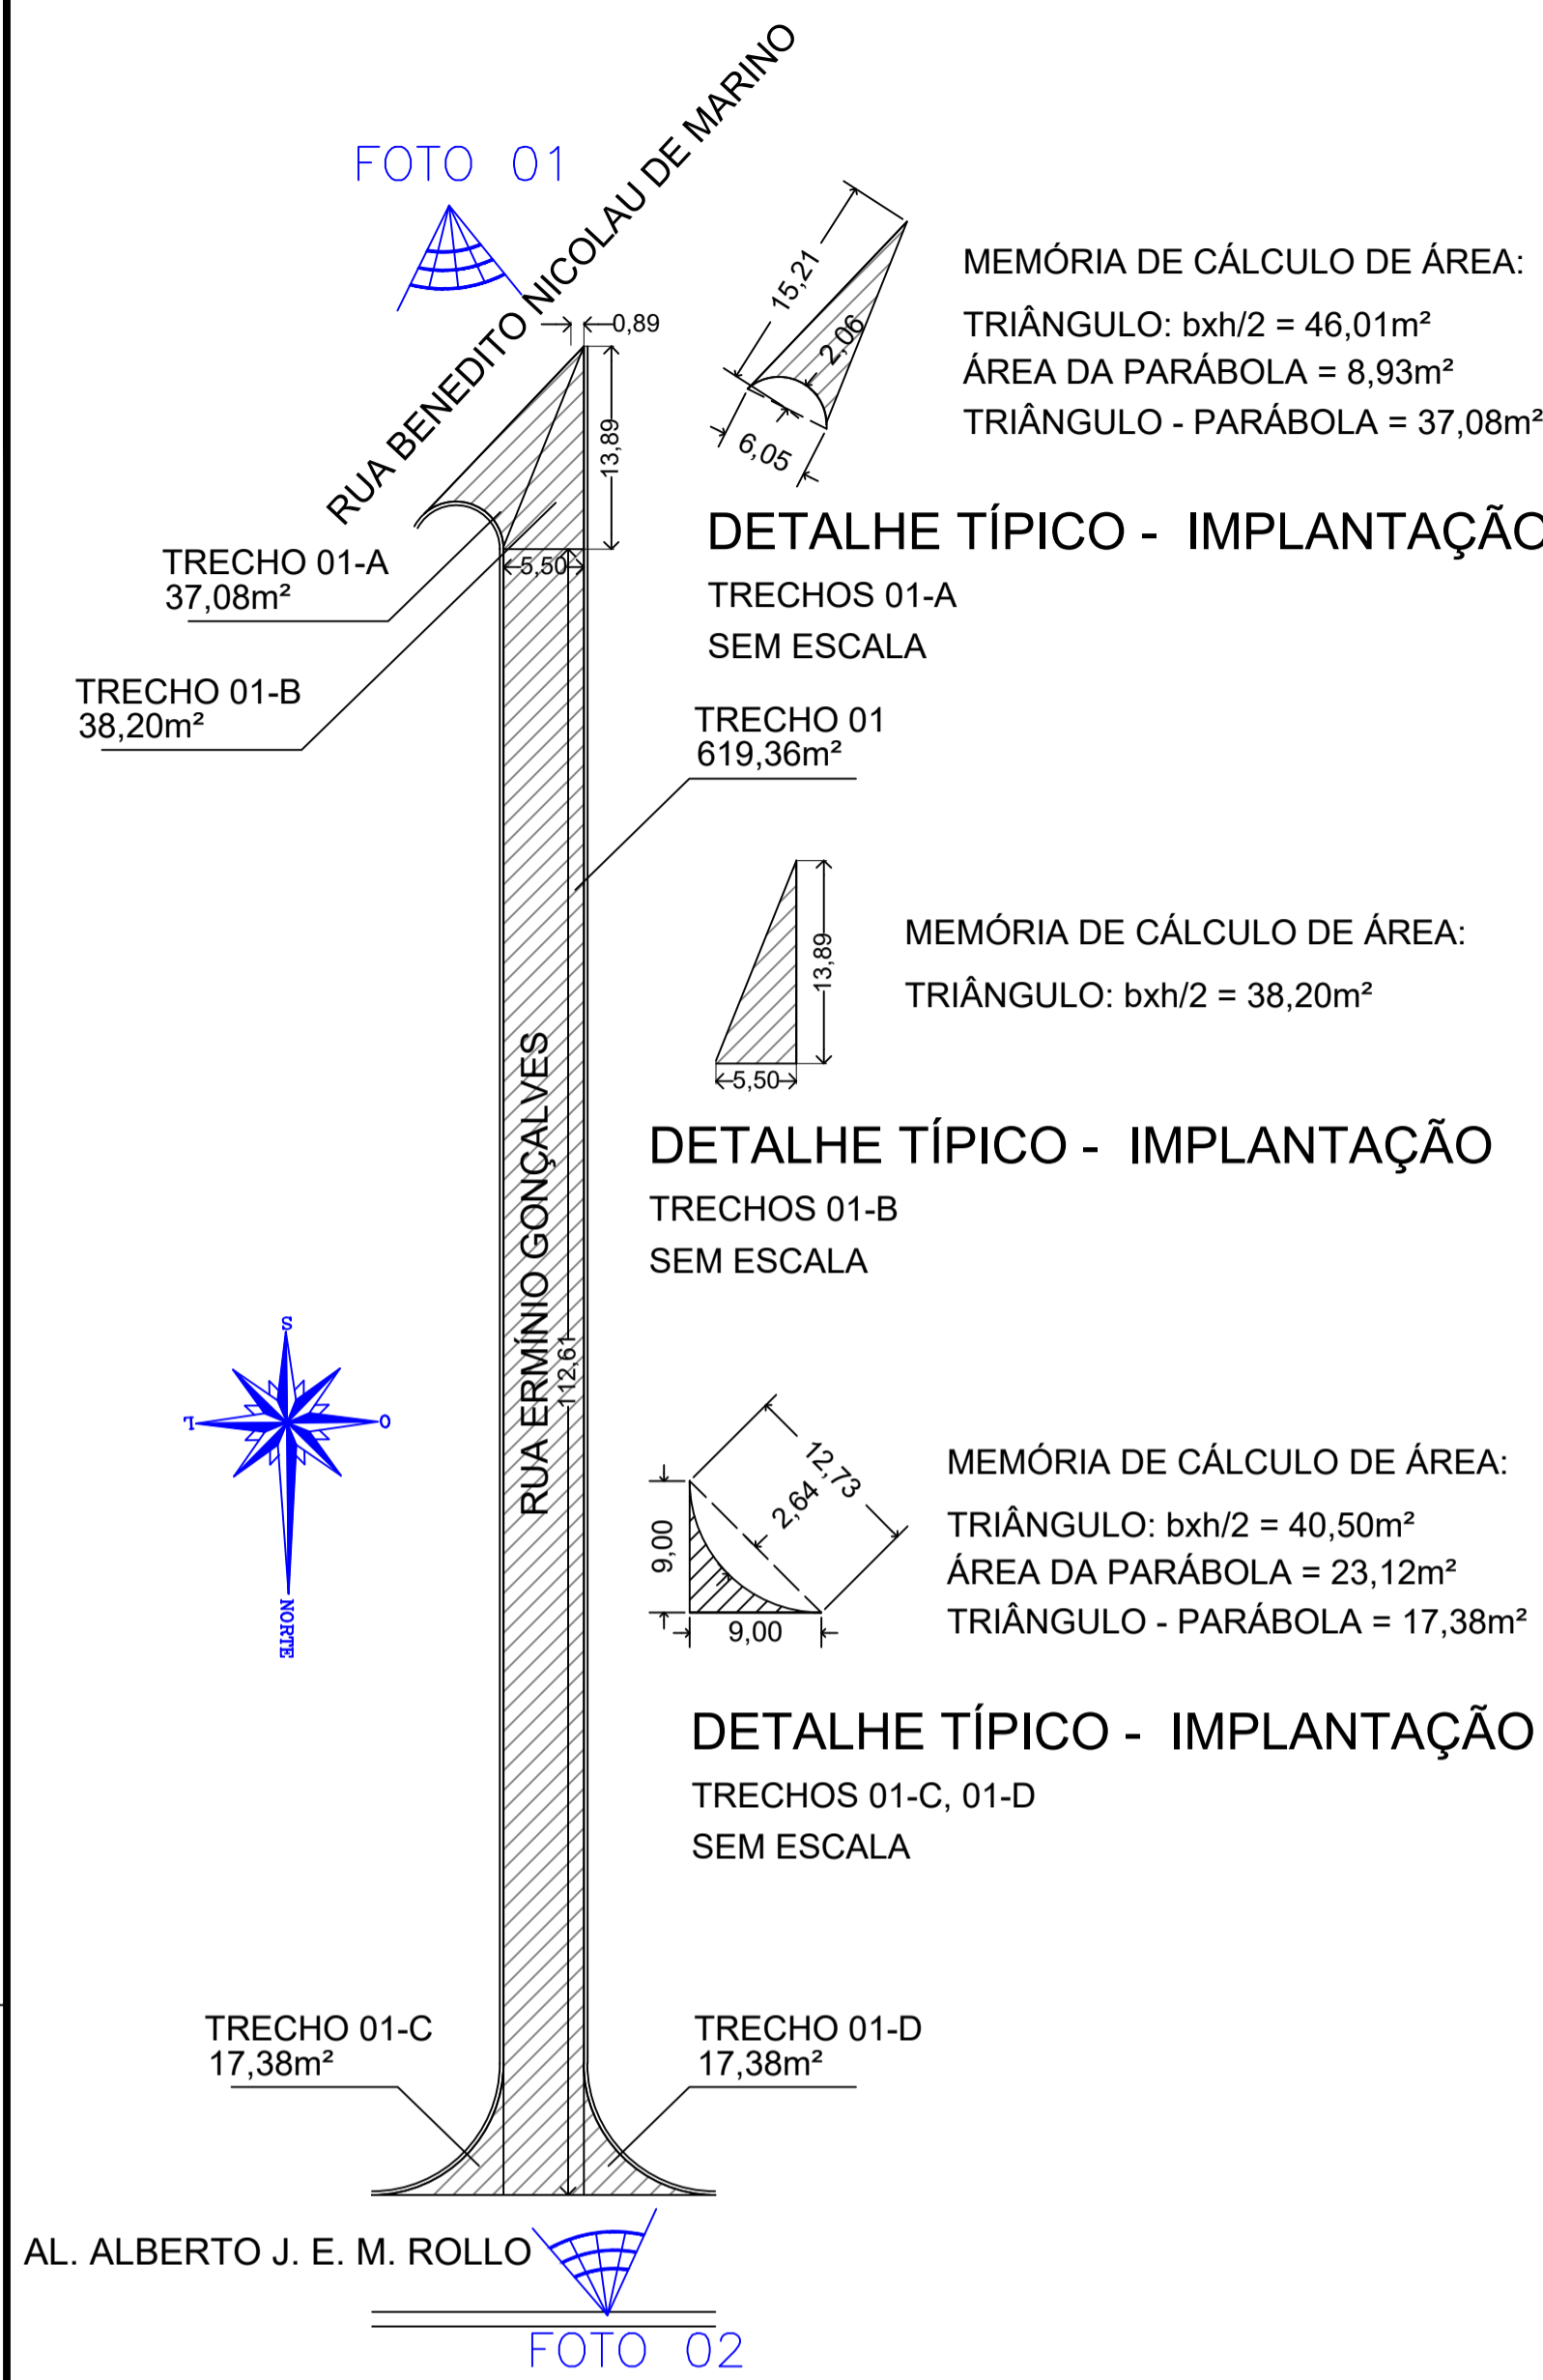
RUA BENEDITO NICOLAU DE MARINO

FOTO 01

0,89

13,89

5,50

15,21

2,06

6,05

MEMÓRIA DE CÁLCULO DE ÁREA:
TRIÂNGULO: bxh/2 = 46,01m²
ÁREA DA PARÁBOLA = 8,93m²
TRIÂNGULO - PARÁBOLA = 37,08m²

DETALHE TÍPICO - IMPLANTAÇÃO
TRECHOS 01-A
SEM ESCALA

TRECHO 01-A
37,08m²

TRECHO 01-B
38,20m²

TRECHO 01
619,36m²

13,89

5,50

MEMÓRIA DE CÁLCULO DE ÁREA:
TRIÂNGULO: bxh/2 = 38,20m²

DETALHE TÍPICO - IMPLANTAÇÃO
TRECHOS 01-B
SEM ESCALA

RUA ERMÍNIO GONÇALVES

112,61

S
L
O
NORTE

12,73
2,64
9,00
9,00

MEMÓRIA DE CÁLCULO DE ÁREA:
TRIÂNGULO: bxh/2 = 40,50m²
ÁREA DA PARÁBOLA = 23,12m²
TRIÂNGULO - PARÁBOLA = 17,38m²

DETALHE TÍPICO - IMPLANTAÇÃO
TRECHOS 01-C, 01-D
SEM ESCALA

TRECHO 01-C
17,38m²

TRECHO 01-D
17,38m²

AL. ALBERTO J. E. M. ROLLO

FOTO 02